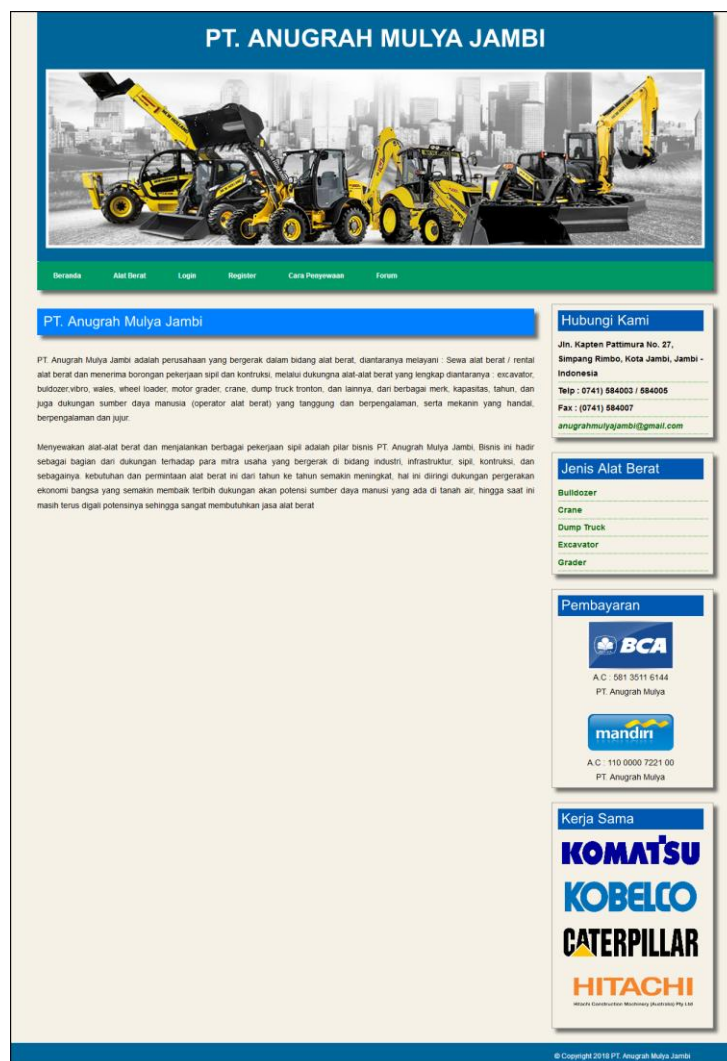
PT. ANUGRAH MULYA JAMBI

Beranda Alat Berat Login Register Cara Penyewaan Forum

PT. Anugrah Mulya Jambi

PT. Anugrah Mulya Jambi adalah perusahaan yang bergerak dalam bidang alat berat, diantaranya melayani : Sewa alat berat / rental alat berat dan menerima borongan pekerjaan sipil dan kontruksi, melalui dukungna alat-alat berat yang lengkap diantaranya : excavator, buldozer,vibro, wales, wheel loader, motor grader, crane, dump truck tronton, dan lainnya, dari berbagai merk, kapasitas, tahun, dan juga dukungan sumber daya manusia (operator alat berat) yang tanggung dan berpengalaman, serta mekanin yang handal, berpengalaman dan jujur.

Menyewakan alat-alat berat dan menjalankan berbagai pekerjaan sipil adalah pilar bisnis PT. Anugrah Mulya Jambi, Bisnis ini hadir sebagai bagian dari dukungan terhadap para mitra usaha yang bergerak di bidang industri, infrastruktur, sipil, kontruksi, dan sebagainya. kebutuhan dan permintaan alat berat ini dari tahun ke tahun semakin meningkat, hal ini diiringi dukungan pergerakan ekonomi bangsa yang semakin membaik teribih dukungan akan potensi sumber daya manusi yang ada di tanah air, hingga saat ini masih terus digali potensinya sehingga sangat membutuhkan jasa alat berat

Hubungi Kami

Jln. Kapten Pattimura No. 27, Simpang Rimbo, Kota Jambi, Jambi - Indonesia

Telp : (0741) 584003 / 584005

Fax : (0741) 584007

anugrahmulyajambi@gmail.com

Jenis Alat Berat

Bulldozer

Crane

Dump Truck

Excavator

Grader

Pembayaran

BCA

A.C : 581 3511 6144

PT. Anugrah Mulya

mandiri

A.C : 110 0000 7221 00

PT. Anugrah Mulya

Kerja Sama

KOMATSU

KOBELCO

CATERPILLAR

HITACHI

Hitachi Construction Machinery (Australia) Pty Ltd

© Copyright 2018 PT. Anugrah Mulya Jambi